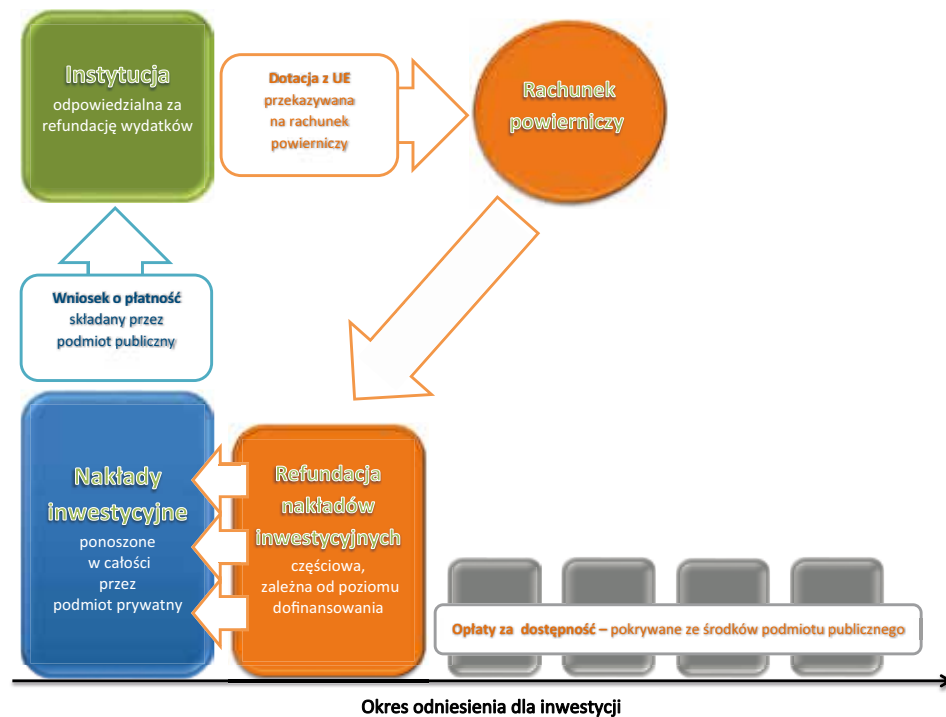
Instytucja
odpowiedzialna za refundację wydatków

Dotacja z UE
przekazywana na rachunek powierniczy

Rachunek powierniczy

Wniosek o płatność
składany przez podmiot publiczny

Nakłady inwestycyjne
ponoszone w całości przez podmiot prywatny

Refundacja nakładów inwestycyjnych
częściowa, zależna od poziomu dofinansowania

Opłaty za dostępność – pokrywane ze środków podmiotu publicznego

Okres odniesienia dla inwestycji